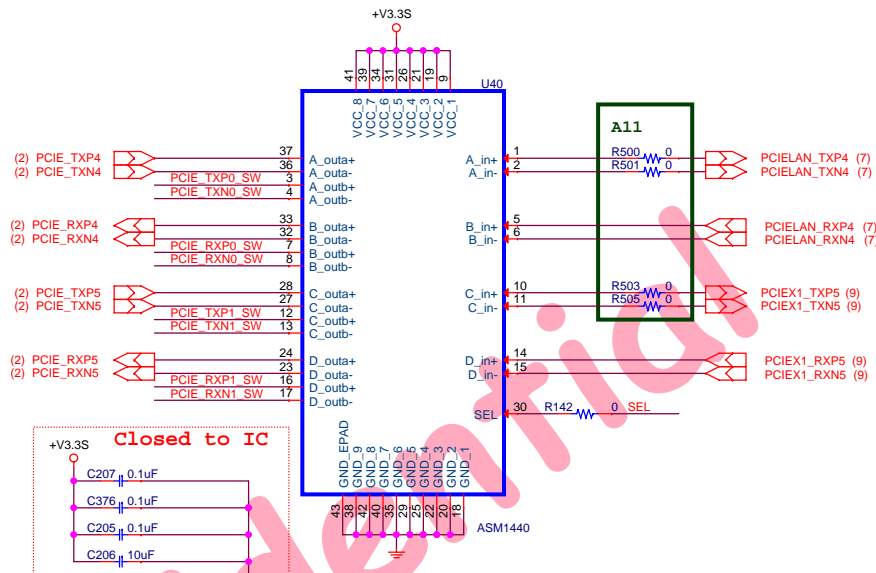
+V3.3S

41 39 34 31 26 21 19 9

U40

VCC_8 VCC_7 VCC_6 VCC_5 VCC_4 VCC_3 VCC_2 VCC_1

A11

(2) PCIE_TXP4
(2) PCIE_TXN4
PCIE_TXP0_SW
PCIE_TXN0_SW
37 A_outa+
36 A_outa-
3 A_outb+
4 A_outb-

(2) PCIE_RXP4
(2) PCIE_RXN4
PCIE_RXP0_SW
PCIE_RXN0_SW
33 B_outa+
32 B_outa-
7 B_outb+
8 B_outb-

(2) PCIE_TXP5
(2) PCIE_TXN5
PCIE_TXP1_SW
PCIE_TXN1_SW
28 C_outa+
27 C_outa-
12 C_outb+
13 C_outb-

(2) PCIE_RXP5
(2) PCIE_RXN5
PCIE_RXP1_SW
PCIE_RXN1_SW
24 D_outa+
23 D_outa-
16 D_outb+
17 D_outb-

A_in+ 1
A_in- 2
R500 0
R501 0
PCIELAN_TXP4 (7)
PCIELAN_TXN4 (7)

B_in+ 5
B_in- 6
PCIELAN_RXP4 (7)
PCIELAN_RXN4 (7)

C_in+ 10
C_in- 11
R503 0
R505 0
PCIEX1_TXP5 (9)
PCIEX1_TXN5 (9)

D_in+ 14
D_in- 15
PCIEX1_RXP5 (9)
PCIEX1_RXN5 (9)

SEL 30
R142 0 SEL

GND_EPAD GND_9 GND_8 GND_7 GND_6 GND_5 GND_4 GND_3 GND_2 GND_1
43 38 42 40 35 29 25 22 20 18
ASM1440

+V3.3S
Closed to IC
C207 0.1uF
C376 0.1uF
C205 0.1uF
C206 10uF